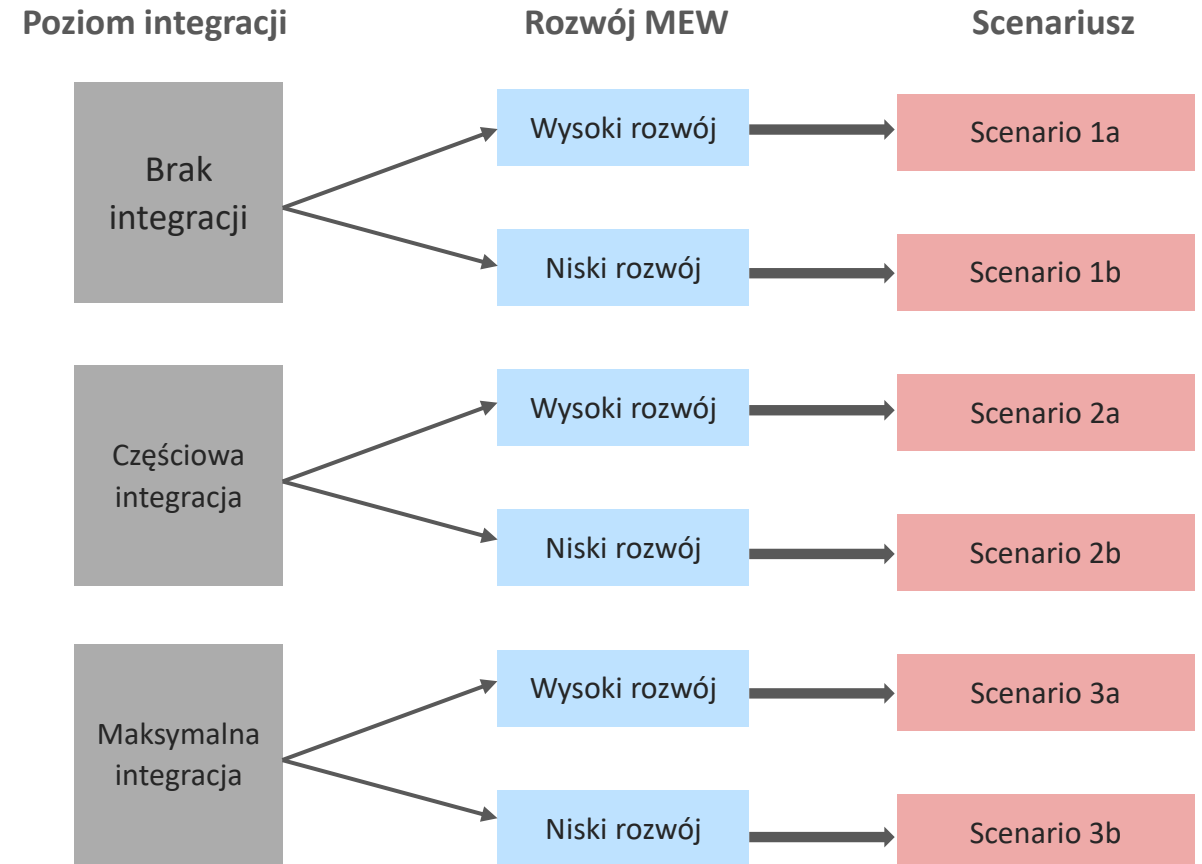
Poziom integracji
Rozwój MEW
Scenariusz

Brak integracji
Wysoki rozwój
Scenario 1a
Niski rozwój
Scenario 1b

Częściowa integracja
Wysoki rozwój
Scenario 2a
Niski rozwój
Scenario 2b

Maksymalna integracja
Wysoki rozwój
Scenario 3a
Niski rozwój
Scenario 3b